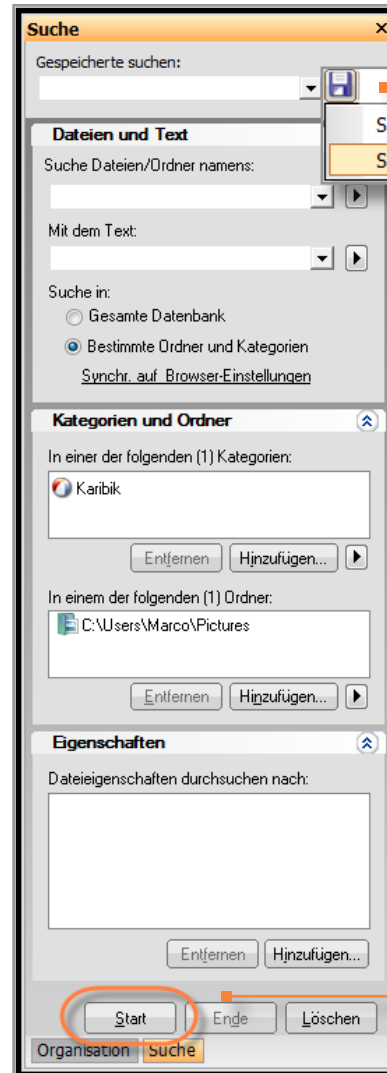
Suche

Gespeicherte suchen:

S

S

Dateien und Text

Suche Dateien/Ordner namens:

Mit dem Text:

Suche in:

Gesamte Datenbank

Bestimmte Ordner und Kategorien

Synchr. auf Browser-Einstellungen

Kategorien und Ordner

In einer der folgenden (1) Kategorien:

Karibik

Entfernen Hinzufügen...

In einem der folgenden (1) Ordner:

C:\Users\Marco\Pictures

Entfernen Hinzufügen...

Eigenschaften

Dateieigenschaften durchsuchen nach:

Entfernen Hinzufügen...

Start Ende Löschen

Organisation Suche